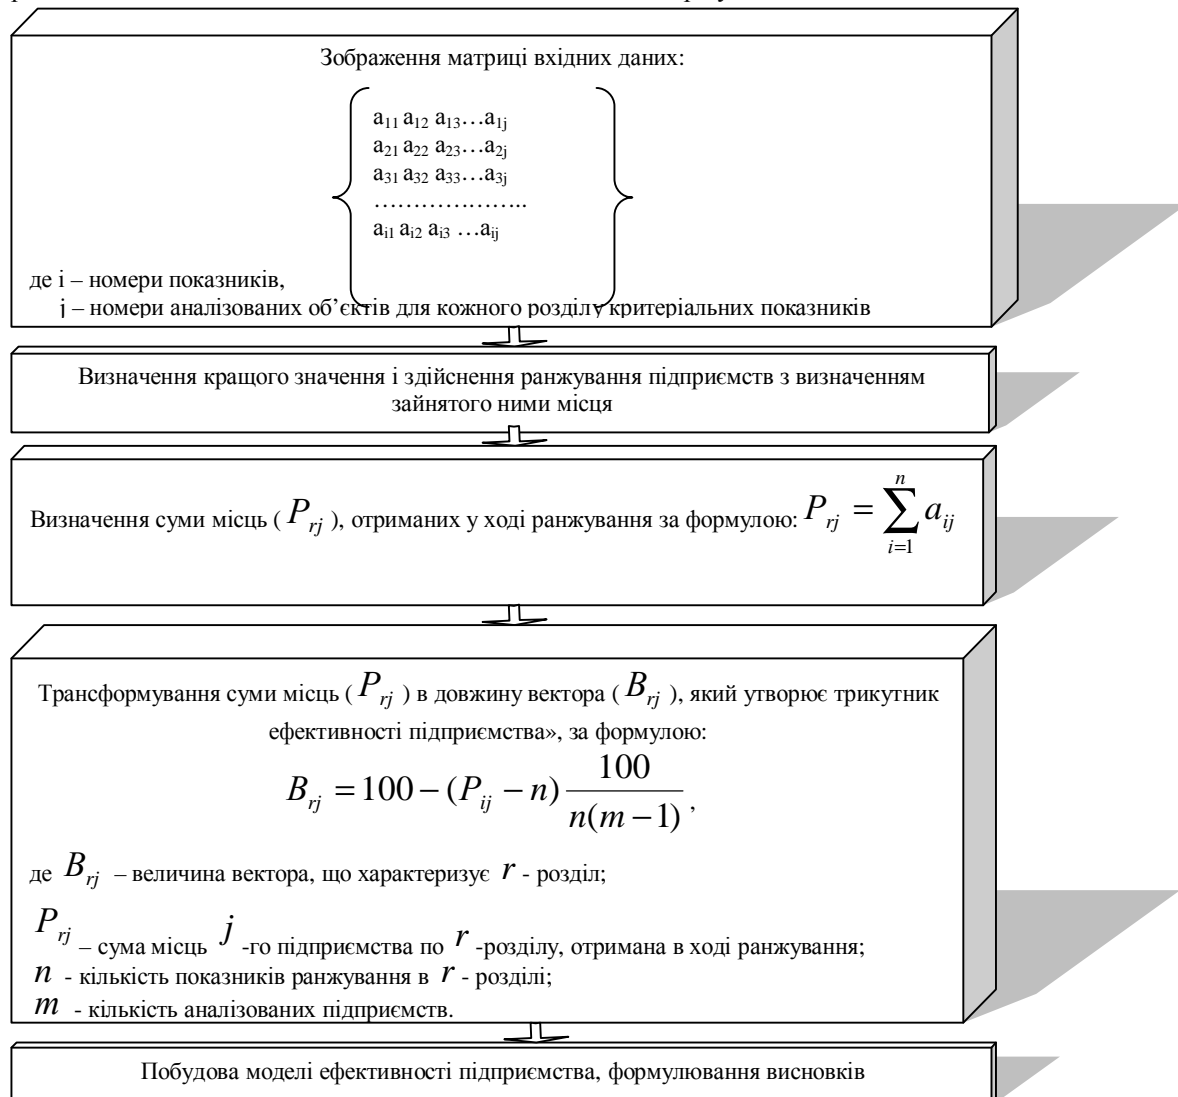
Зображення матриці вхідних даних:

$\left\{ \begin{matrix} a_{11}\, a_{12}\, a_{13} \ldots a_{1j} \\ a_{21}\, a_{22}\, a_{23} \ldots a_{2j} \\ a_{31}\, a_{32}\, a_{33} \ldots a_{3j} \\ \ldots\ldots\ldots\ldots\ldots\ldots.. \\ a_{i1}\, a_{i2}\, a_{i3} \ldots a_{ij} \end{matrix} \right\}$

де i – номери показників,
j – номери аналізованих об'єктів для кожного розділу критеріальних показників

Визначення кращого значення і здійснення ранжування підприємств з визначенням зайнятого ними місця

Визначення суми місць ($P_{rj}$), отриманих у ході ранжування за формулою: $P_{rj} = \sum_{i=1}^{n} a_{ij}$

Трансформування суми місць ($P_{rj}$) в довжину вектора ($B_{rj}$), який утворює трикутник ефективності підприємства», за формулою:

$B_{rj} = 100 - (P_{ij} - n)\frac{100}{n(m-1)}$,

де $B_{rj}$ – величина вектора, що характеризує $r$ - розділ;
$P_{rj}$ – сума місць $j$ -го підприємства по $r$ -розділу, отримана в ході ранжування;
$n$ - кількість показників ранжування в $r$ - розділі;
$m$ - кількість аналізованих підприємств.

Побудова моделі ефективності підприємства, формулювання висновків